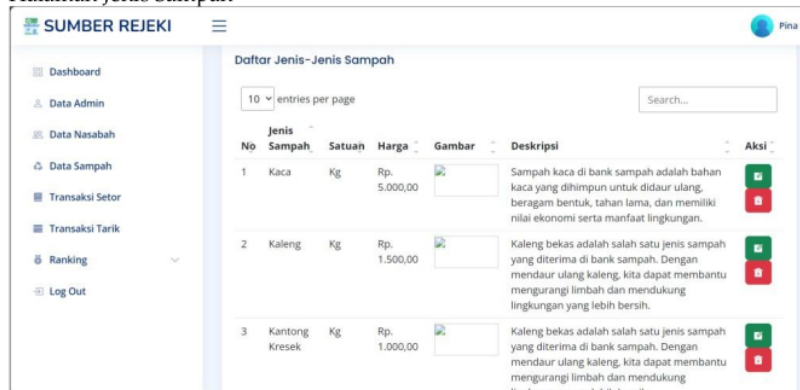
Halaman jenis Sampah

SUMBER REJEKI

Pina

Dashboard

Data Admin

Data Nasabah

Data Sampah

Transaksi Setor

Transaksi Tarik

Ranking

Log Out

Daftar Jenis-Jenis Sampah

10 entries per page

Search...

| No | Jenis Sampah | Satuan | Harga | Gambar | Deskripsi | Aksi |
|---|---|---|---|---|---|---|
| 1 | Kaca | Kg | Rp. 5.000,00 | | Sampah kaca di bank sampah adalah bahan kaca yang dihimpun untuk didaur ulang, beragam bentuk, tahan lama, dan memiliki nilai ekonomi serta manfaat lingkungan. | |
| 2 | Kaleng | Kg | Rp. 1.500,00 | | Kaleng bekas adalah salah satu jenis sampah yang diterima di bank sampah. Dengan mendaur ulang kaleng, kita dapat membantu mengurangi limbah dan mendukung lingkungan yang lebih bersih. | |
| 3 | Kantong Kresek | Kg | Rp. 1.000,00 | | Kaleng bekas adalah salah satu jenis sampah yang diterima di bank sampah. Dengan mendaur ulang kaleng, kita dapat membantu mengurangi limbah dan mendukung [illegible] | |